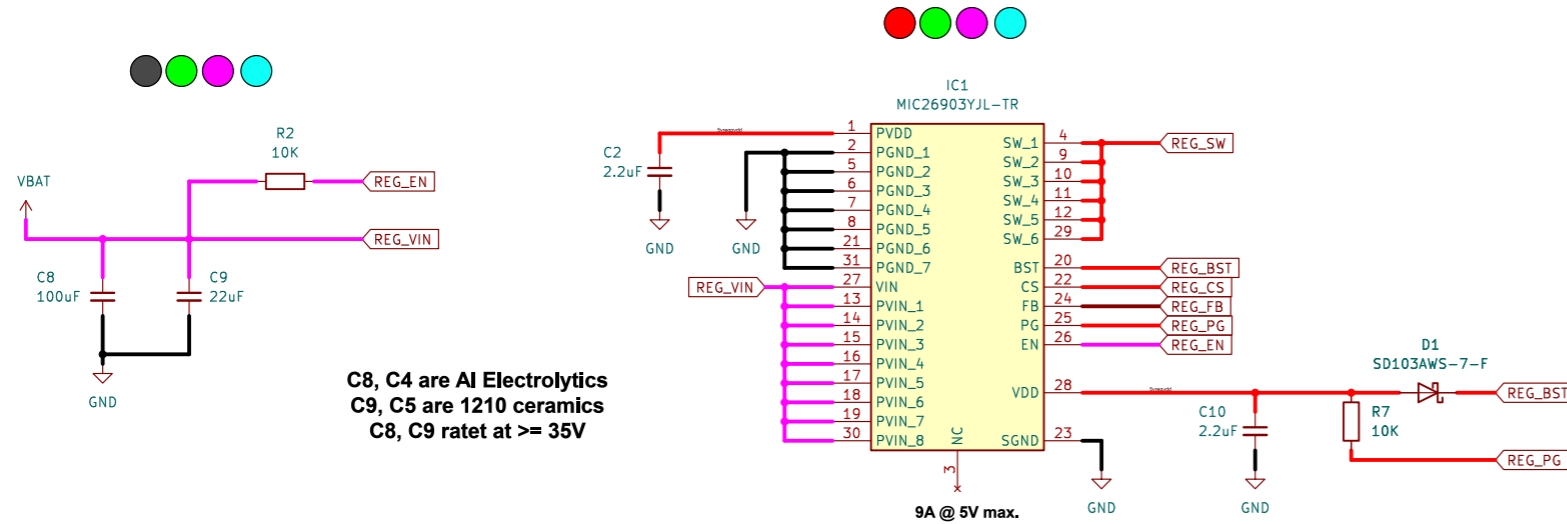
VBAT

R2
10K

REG_EN

REG_VIN

C8
100uF

C9
22uF

GND

C2
2.2uF

GND

GND

IC1
MIC26903YJL-TR

1 PVDD
2 PGND_1
5 PGND_2
6 PGND_3
7 PGND_4
8 PGND_5
21 PGND_6
31 PGND_7
27 VIN
13 PVIN_1
14 PVIN_2
15 PVIN_3
16 PVIN_4
17 PVIN_5
18 PVIN_6
19 PVIN_7
30 PVIN_8
NC
3

SW_1 4
SW_2 9
SW_3 10
SW_4 11
SW_5 12
SW_6 29
BST 20
CS 22
FB 24
PG 25
EN 26
VDD 28
SGND 23

REG_VIN

REG_SW
REG_BST
REG_CS
REG_FB
REG_PG
REG_EN

D1
SD103AWS-7-F

REG_BST

C10
2.2uF

R7
10K

REG_PG

GND

GND

C8, C4 are Al Electrolytics
C9, C5 are 1210 ceramics
C8, C9 ratet at >= 35V

9A @ 5V max.